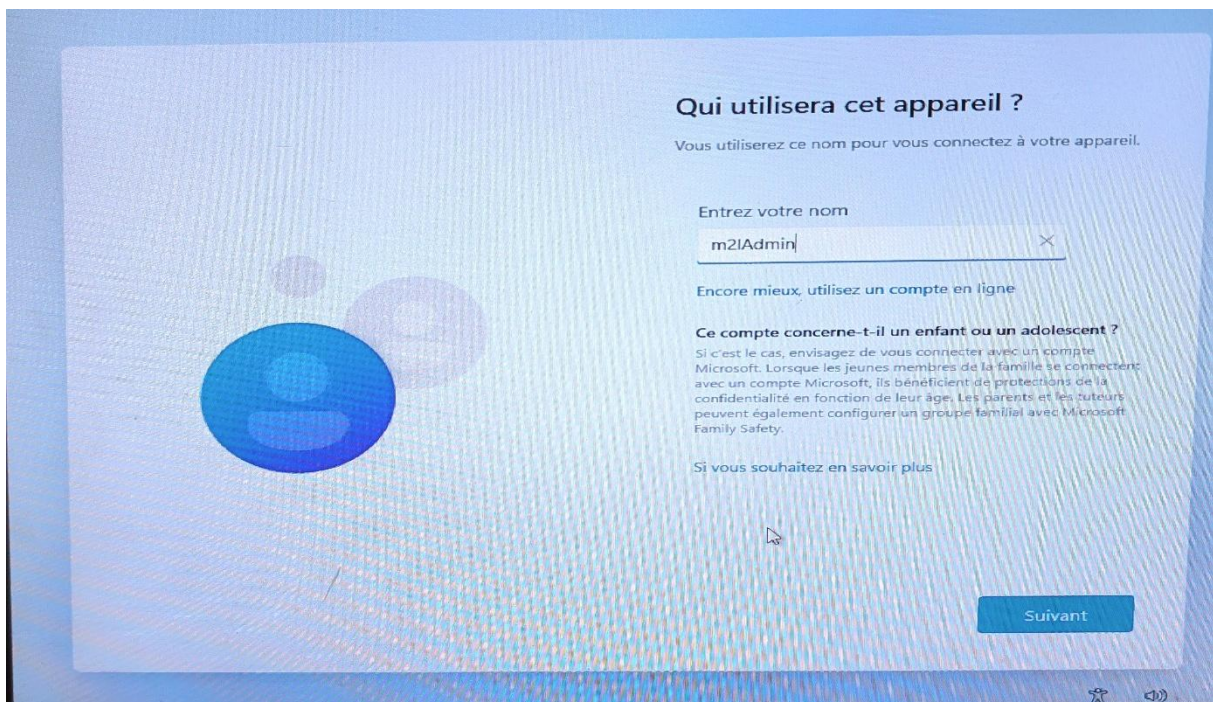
Qui utilisera cet appareil ?

Vous utiliserez ce nom pour vous connectez à votre appareil.

Entrez votre nom

m2IAdmin

Encore mieux, utilisez un compte en ligne

Ce compte concerne-t-il un enfant ou un adolescent ?

Si c'est le cas, envisagez de vous connecter avec un compte Microsoft. Lorsque les jeunes membres de la famille se connectent avec un compte Microsoft, ils bénéficient de protections de la confidentialité en fonction de leur âge. Les parents et les tuteurs peuvent également configurer un groupe familial avec Microsoft Family Safety.

Si vous souhaitez en savoir plus

Suivant